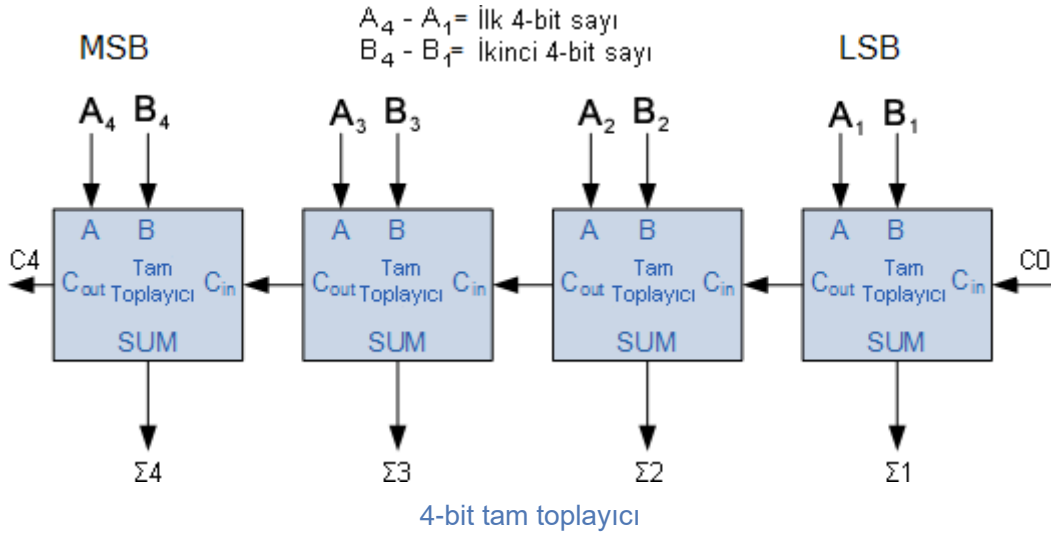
$A_4$ - $A_1$= İlk 4-bit sayı
$B_4$ - $B_1$= İkinci 4-bit sayı

MSB

LSB

$A_4$ $B_4$

A B
C4 $C_{out}$ Tam Toplayıcı $C_{in}$
SUM

Σ4

$A_3$ $B_3$

A B
$C_{out}$ Tam Toplayıcı $C_{in}$
SUM

Σ3

$A_2$ $B_2$

A B
$C_{out}$ Tam Toplayıcı $C_{in}$
SUM

Σ2

$A_1$ $B_1$

A B
$C_{out}$ Tam Toplayıcı $C_{in}$ C0
SUM

Σ1

4-bit tam toplayıcı